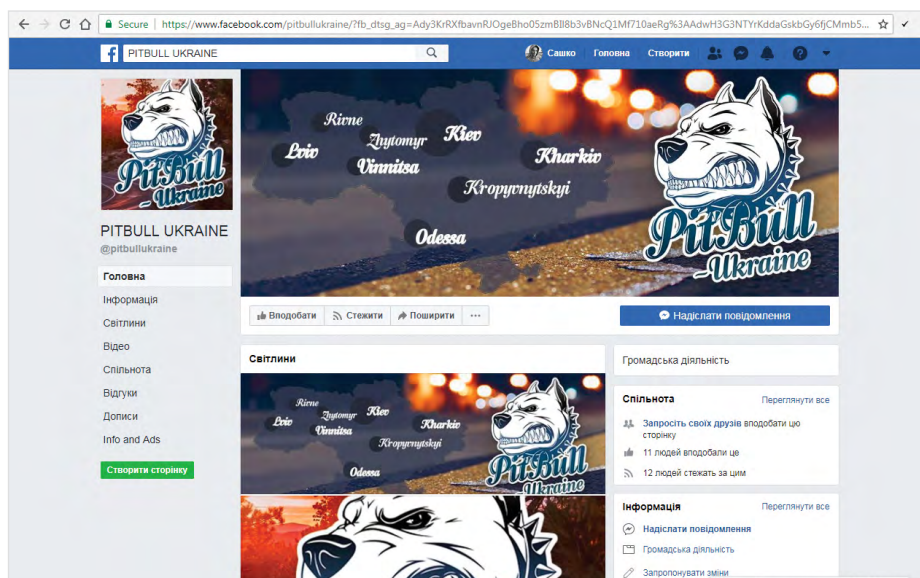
Secure | https://www.facebook.com/pitbullukraine/?fb_dtsg_ag=Ady3KrRXfbavnRJOgeBho05zmBIl8b3vBNcQ1Mf710aeRg%3AAdwH3G3NTYrKddaGskbGy6fjCMmb5...

PITBULL UKRAINE

Сашко Головна Створити

PitBull Ukraine

PITBULL UKRAINE
@pitbullukraine

Головна
Інформація
Світлини
Відео
Спільнота
Відгуки
Дописи
Info and Ads

Створити сторінку

Rivne
Zhytomyr
Kiev
Lviv
Vinnitsa
Kharkiv
Kropyvnytskyi
Odessa

PitBull Ukraine

Вподобати
Стежити
Поширити
...

Надіслати повідомлення

Світлини

Rivne
Zhytomyr
Kiev
Lviv
Vinnitsa
Kharkiv
Kropyvnytskyi
Odessa
PitBull Ukraine

Громадська діяльність

Спільнота
Переглянути все
Запросіть своїх друзів вподобати цю сторінку
11 людей вподобали це
12 людей стежать за цим

Інформація
Переглянути все
Надіслати повідомлення
Громадська діяльність
Запропонувати зміни